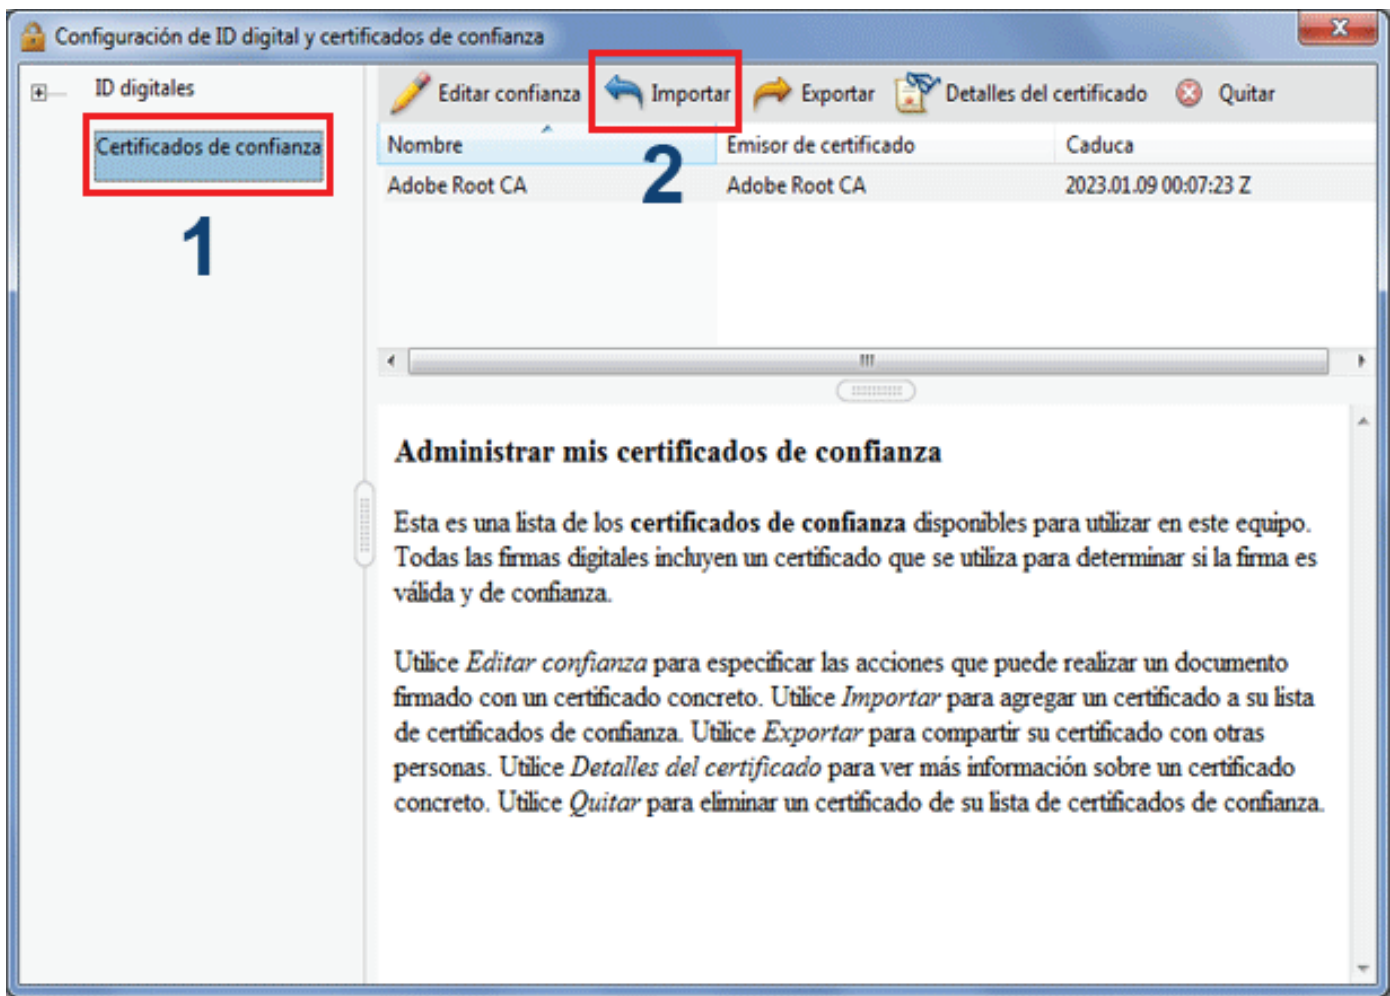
Configuración de ID digital y certificados de confianza

ID digitales

Certificados de confianza

1

Editar confianza | Importar | Exportar | Detalles del certificado | Quitar

2

| Nombre | Emisor de certificado | Caduca |
|---|---|---|
| Adobe Root CA | Adobe Root CA | 2023.01.09 00:07:23 Z |

**Administrar mis certificados de confianza**

Esta es una lista de los **certificados de confianza** disponibles para utilizar en este equipo. Todas las firmas digitales incluyen un certificado que se utiliza para determinar si la firma es válida y de confianza.

Utilice *Editar confianza* para especificar las acciones que puede realizar un documento firmado con un certificado concreto. Utilice *Importar* para agregar un certificado a su lista de certificados de confianza. Utilice *Exportar* para compartir su certificado con otras personas. Utilice *Detalles del certificado* para ver más información sobre un certificado concreto. Utilice *Quitar* para eliminar un certificado de su lista de certificados de confianza.